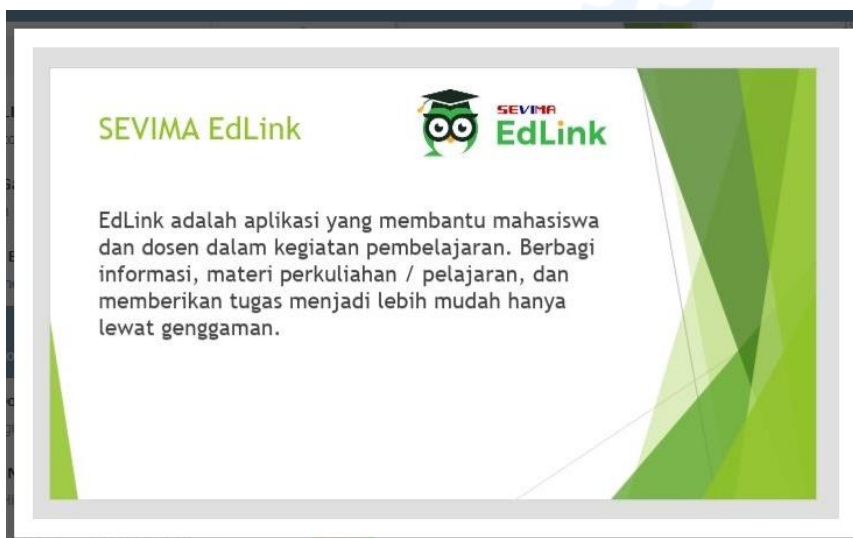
SEVIMA EdLink

SEVIMA EdLink

EdLink adalah aplikasi yang membantu mahasiswa dan dosen dalam kegiatan pembelajaran. Berbagi informasi, materi perkuliahan / pelajaran, dan memberikan tugas menjadi lebih mudah hanya lewat genggaman.